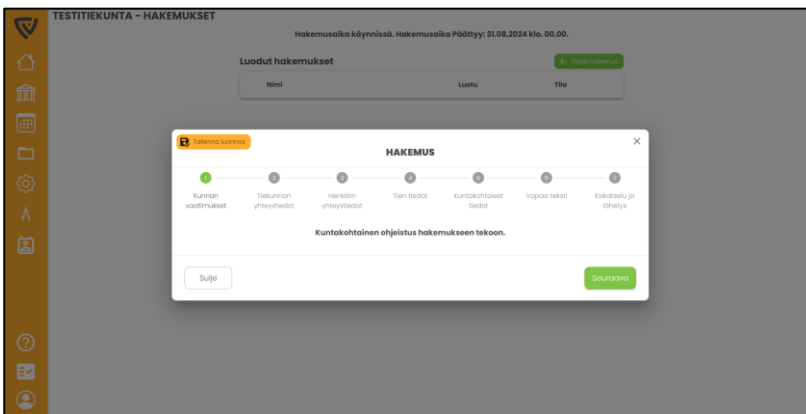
TESTITIEKUNTA - HAKEMUKSET

Hakemusaika käynnissä. Hakemusaika Päättyy: 31.08.2024 klo. 00.00.

Luodut hakemukset

+ Täytä hakemus

| Nimi | Luotu | Tila |
|---|---|---|

Tallenna luonnos

HAKEMUS

×

1 Kunnan vaatimukset
2 Tiekunnan yhteystiedot
3 Henkilön yhteystiedot
4 Tien tiedot
5 Kuntakohtaiset tiedot
6 Vapaa teksti
7 Esikatselu ja lähetys

Kuntakohtainen ohjeistus hakemukseen tekoon.

Sulje

Seuraava